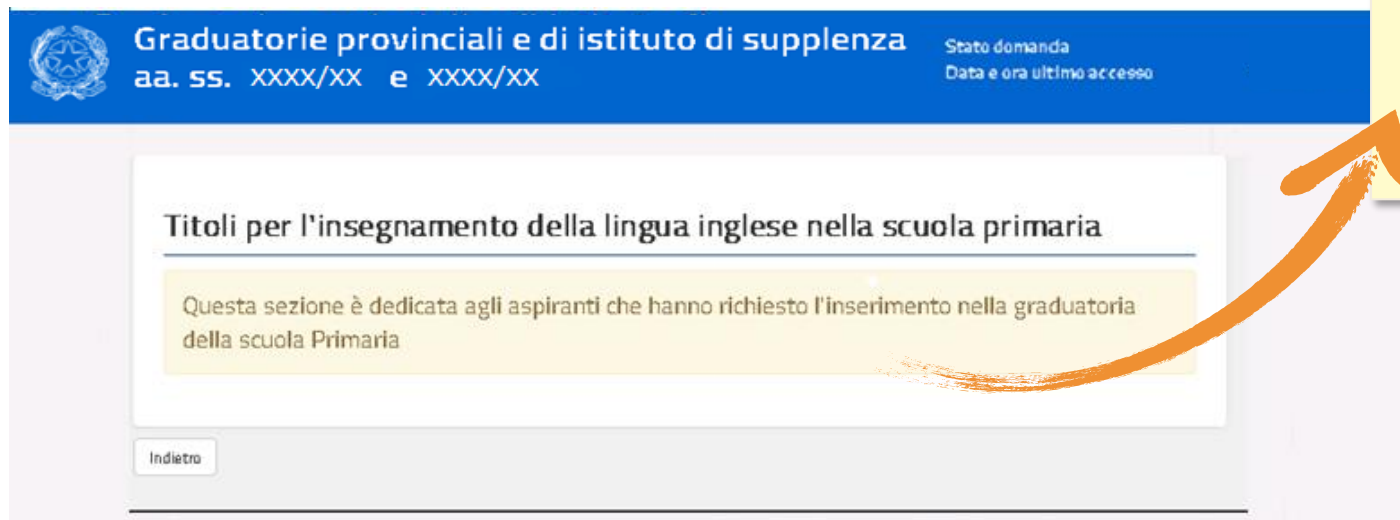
Graduatorie provinciali e di istituto di supplenza
aa. ss. XXXX/XX e XXXX/XX

Stato domanda
Data e ora ultimo accesso

Titoli per l'insegnamento della lingua inglese nella scuola primaria

Questa sezione è dedicata agli aspiranti che hanno richiesto l'inserimento nella graduatoria della scuola Primaria

Indietro